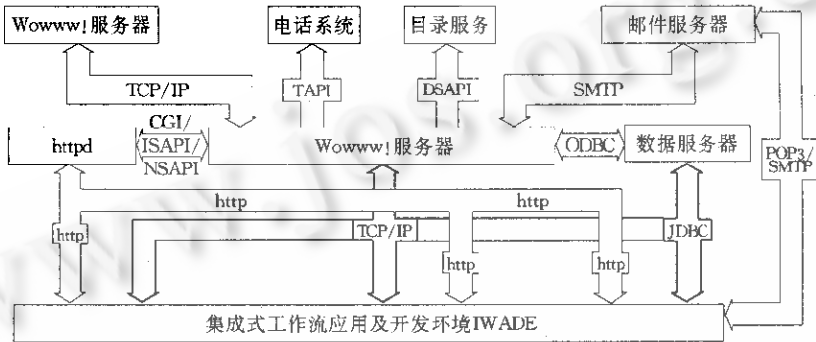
Wowww!服务器

电话系统

目录服务

邮件服务器

TCP/IP

TAPI

DSAPI

SMTP

CGI/ ISAPI/ NSAPI

httpd

Wowww!服务器

ODBC

数据服务器

POP3/ SMTP

http

http

http

TCP/IP

JDBC

http

http

集成式工作流应用及开发环境IWADE